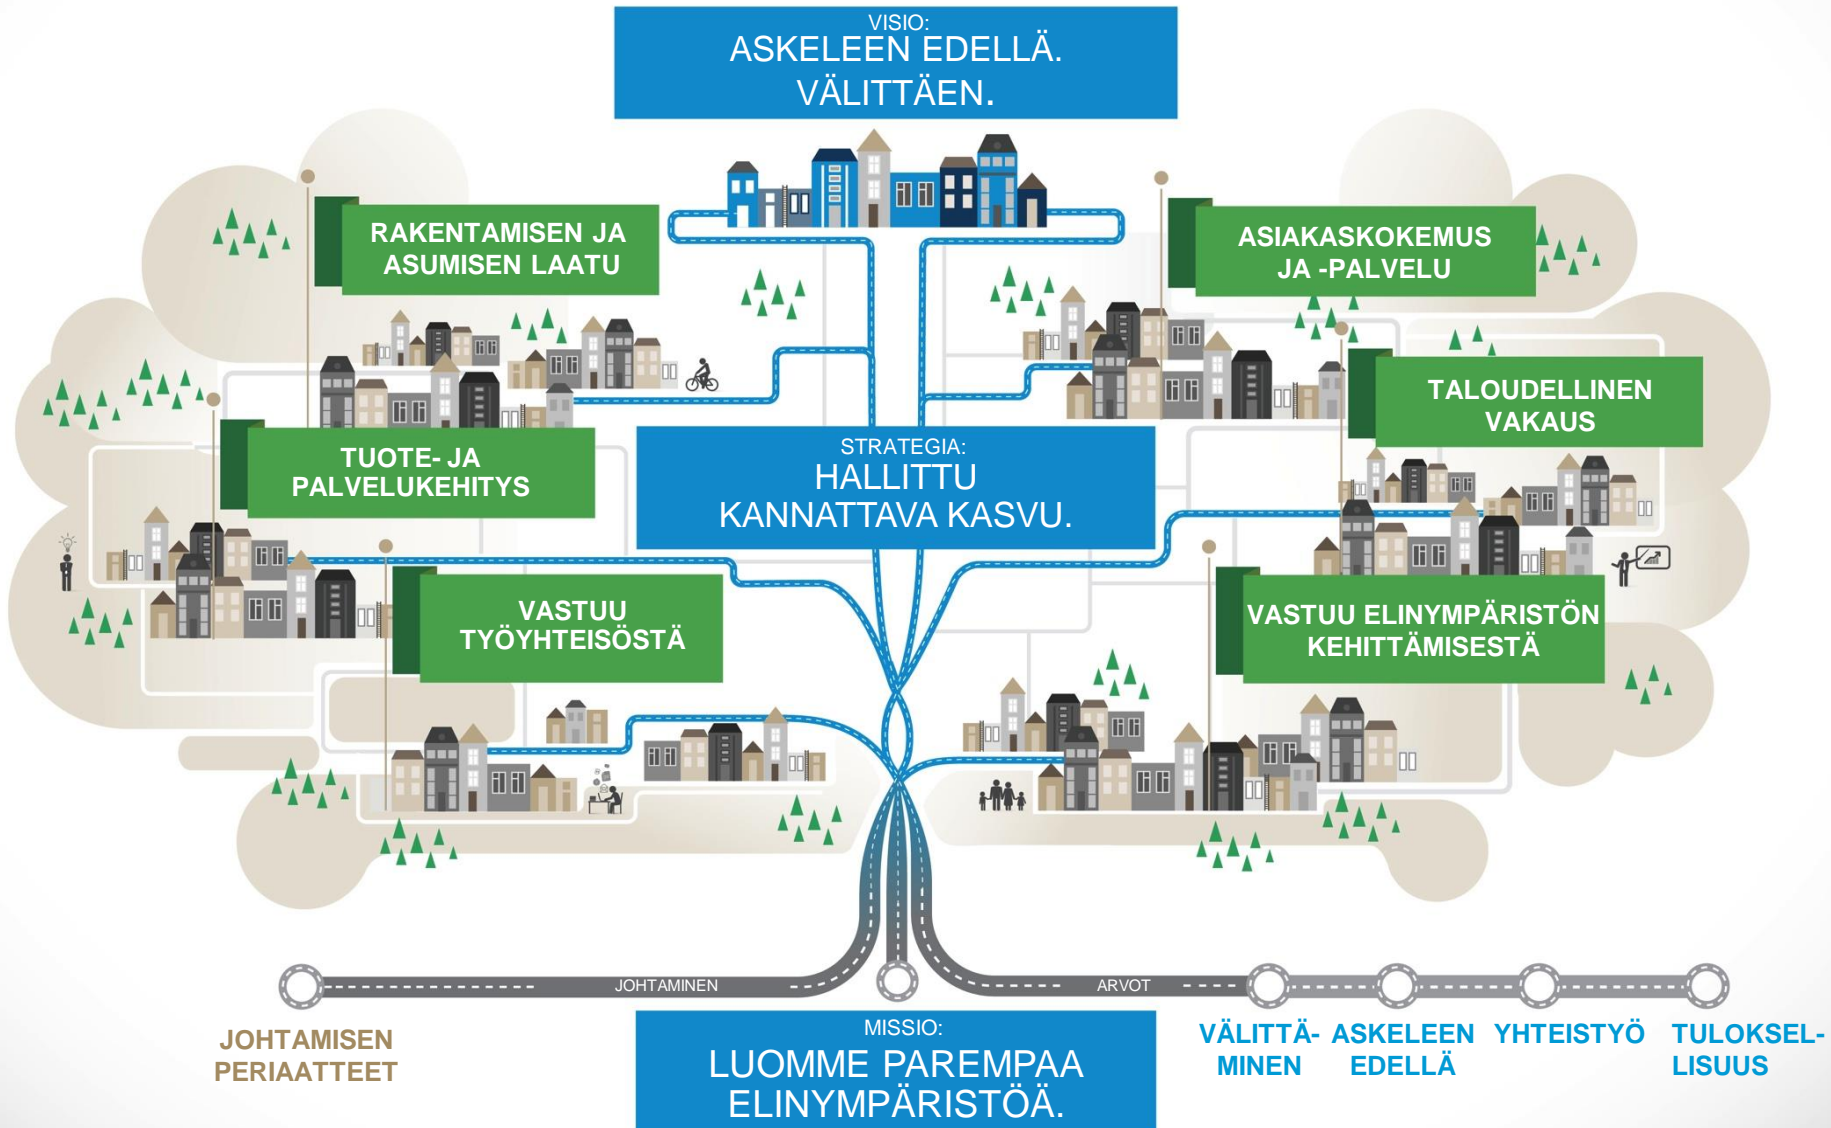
VISIO:
ASKELEEN EDELLÄ. VÄLITTÄEN.

RAKENTAMISEN JA ASUMISEN LAATU

ASIAKASKOKEMUS JA -PALVELU

TALOUDELLINEN VAKAUS

TUOTE- JA PALVELUKEHITYS

STRATEGIA:
HALLITTU KANNATTAVA KASVU.

VASTUU TYÖYHTEISÖSTÄ

VASTUU ELINYMPÄRISTÖN KEHITTÄMISESTÄ

JOHTAMINEN

ARVOT

JOHTAMISEN PERIAATTEET

MISSIO:
LUOMME PAREMPAA ELINYMPÄRISTÖÄ.

VÄLITTÄMINEN

ASKELEEN EDELLÄ

YHTEISTYÖ

TULOKSELLISUUS